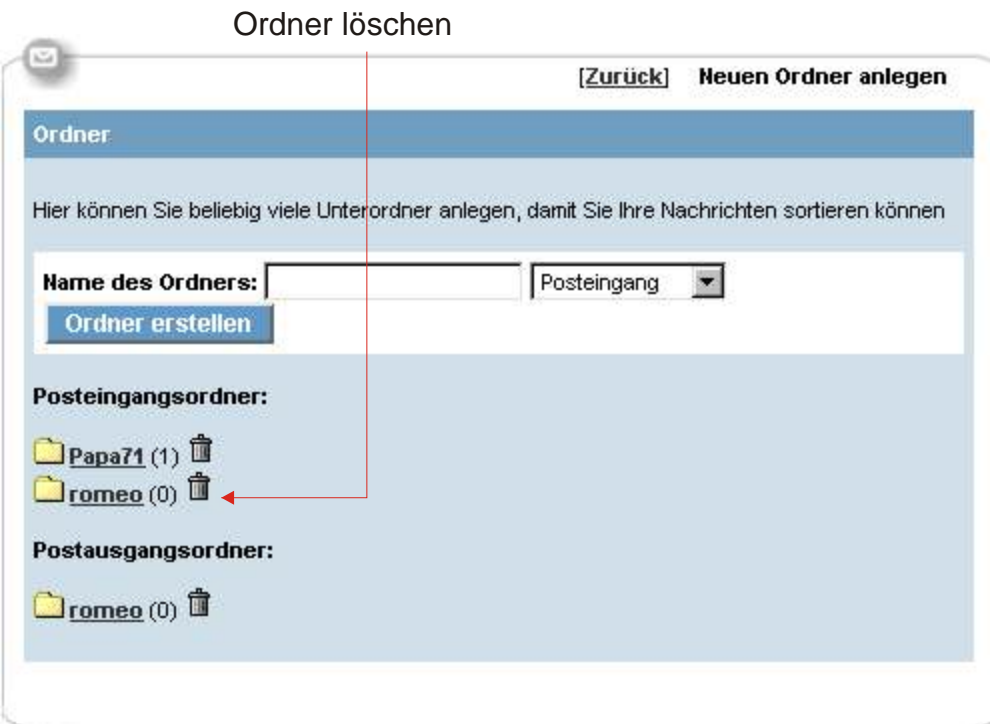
Ordner löschen

[Zurück] Neuen Ordner anlegen

Ordner

Hier können Sie beliebig viele Unterordner anlegen, damit Sie Ihre Nachrichten sortieren können

Name des Ordners: Posteingang

Ordner erstellen

Posteingangsordner:

Papa71 (1)
romeo (0)

Postausgangsordner:

romeo (0)